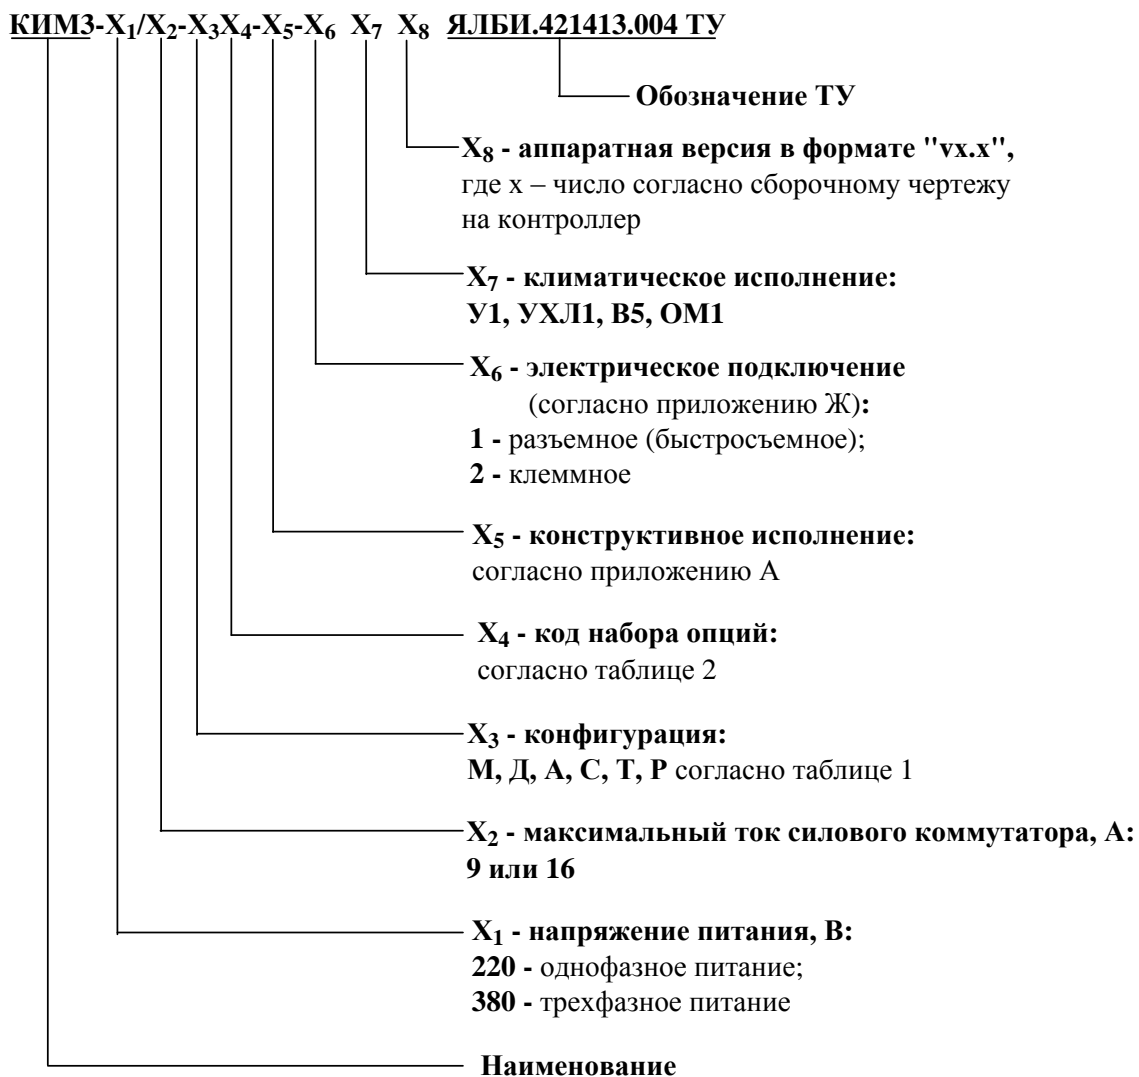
КИМ3-$X_1$/$X_2$-$X_3$$X_4$-$X_5$-$X_6$ $X_7$ $X_8$ ЯЛБИ.421413.004 ТУ

Обозначение ТУ

$X_8$ - аппаратная версия в формате "vx.x", где x – число согласно сборочному чертежу на контроллер

$X_7$ - климатическое исполнение: У1, УХЛ1, В5, ОМ1

$X_6$ - электрическое подключение (согласно приложению Ж):
1 - разъемное (быстросъемное);
2 - клеммное

$X_5$ - конструктивное исполнение: согласно приложению А

$X_4$ - код набора опций: согласно таблице 2

$X_3$ - конфигурация: М, Д, А, С, Т, Р согласно таблице 1

$X_2$ - максимальный ток силового коммутатора, А: 9 или 16

$X_1$ - напряжение питания, В:
220 - однофазное питание;
380 - трехфазное питание

Наименование